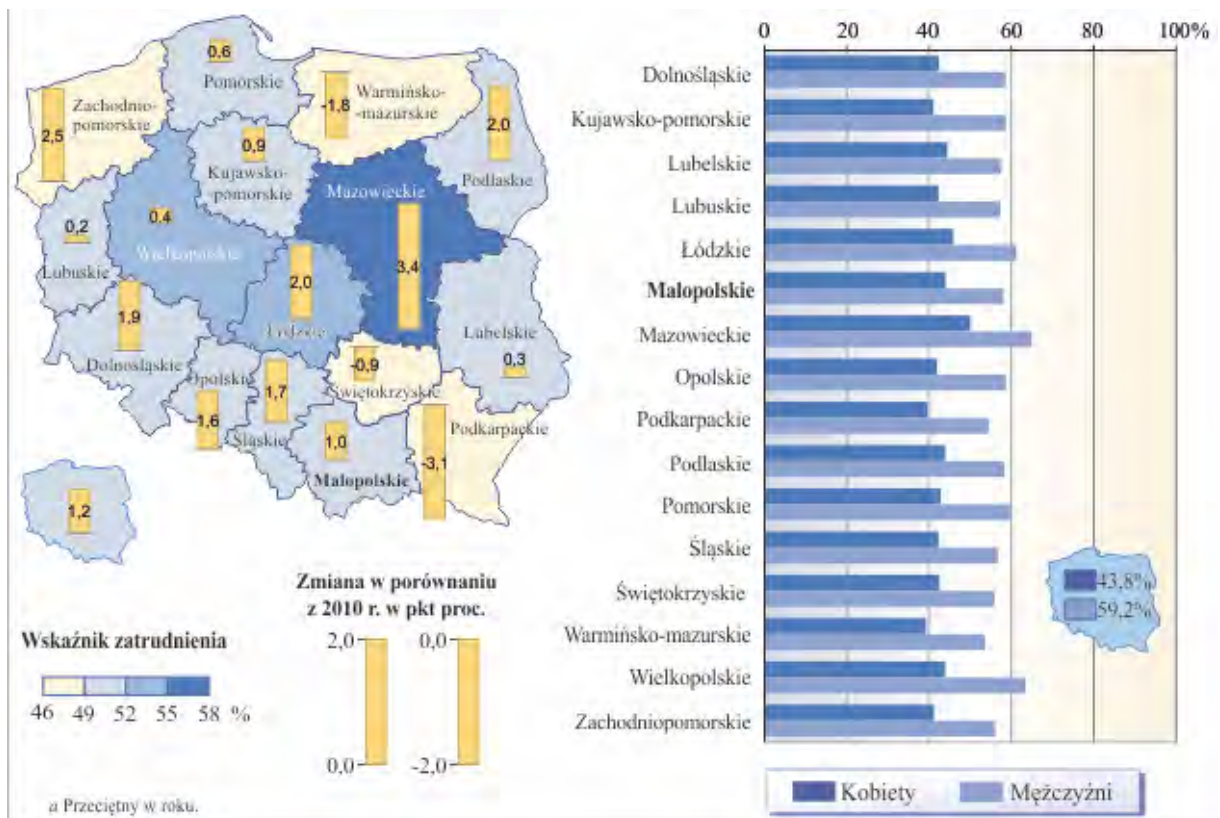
0,6
Pomorskie
Zachodnio-pomorskie
2,5
-1,8
Warmińsko-mazurskie
2,0
Podlaskie
0,9
Kujawsko-pomorskie
Mazowieckie
0,4
0,2
Lubuskie
Wielkopolskie
2,0
3,4
1,9
Łódzkie
Lubelskie
0,3
Dolnośląskie
Opolskie
1,7
-0,9
Świętokrzyskie
1,6
Śląskie
1,0
Podkarpackie
-3,1
Małopolskie
1,2

Zmiana w porównaniu z 2010 r. w pkt proc.

Wskaźnik zatrudnienia
46 49 52 55 58 %

2,0
0,0
0,0
-2,0

a Przeciętny w roku.

0 20 40 60 80 100%
Dolnośląskie
Kujawsko-pomorskie
Lubelskie
Lubuskie
Łódzkie
Małopolskie
Mazowieckie
Opolskie
Podkarpackie
Podlaskie
Pomorskie
Śląskie
Świętokrzyskie
Warmińsko-mazurskie
Wielkopolskie
Zachodniopomorskie

43,8%
59,2%

Kobiety
Mężczyźni